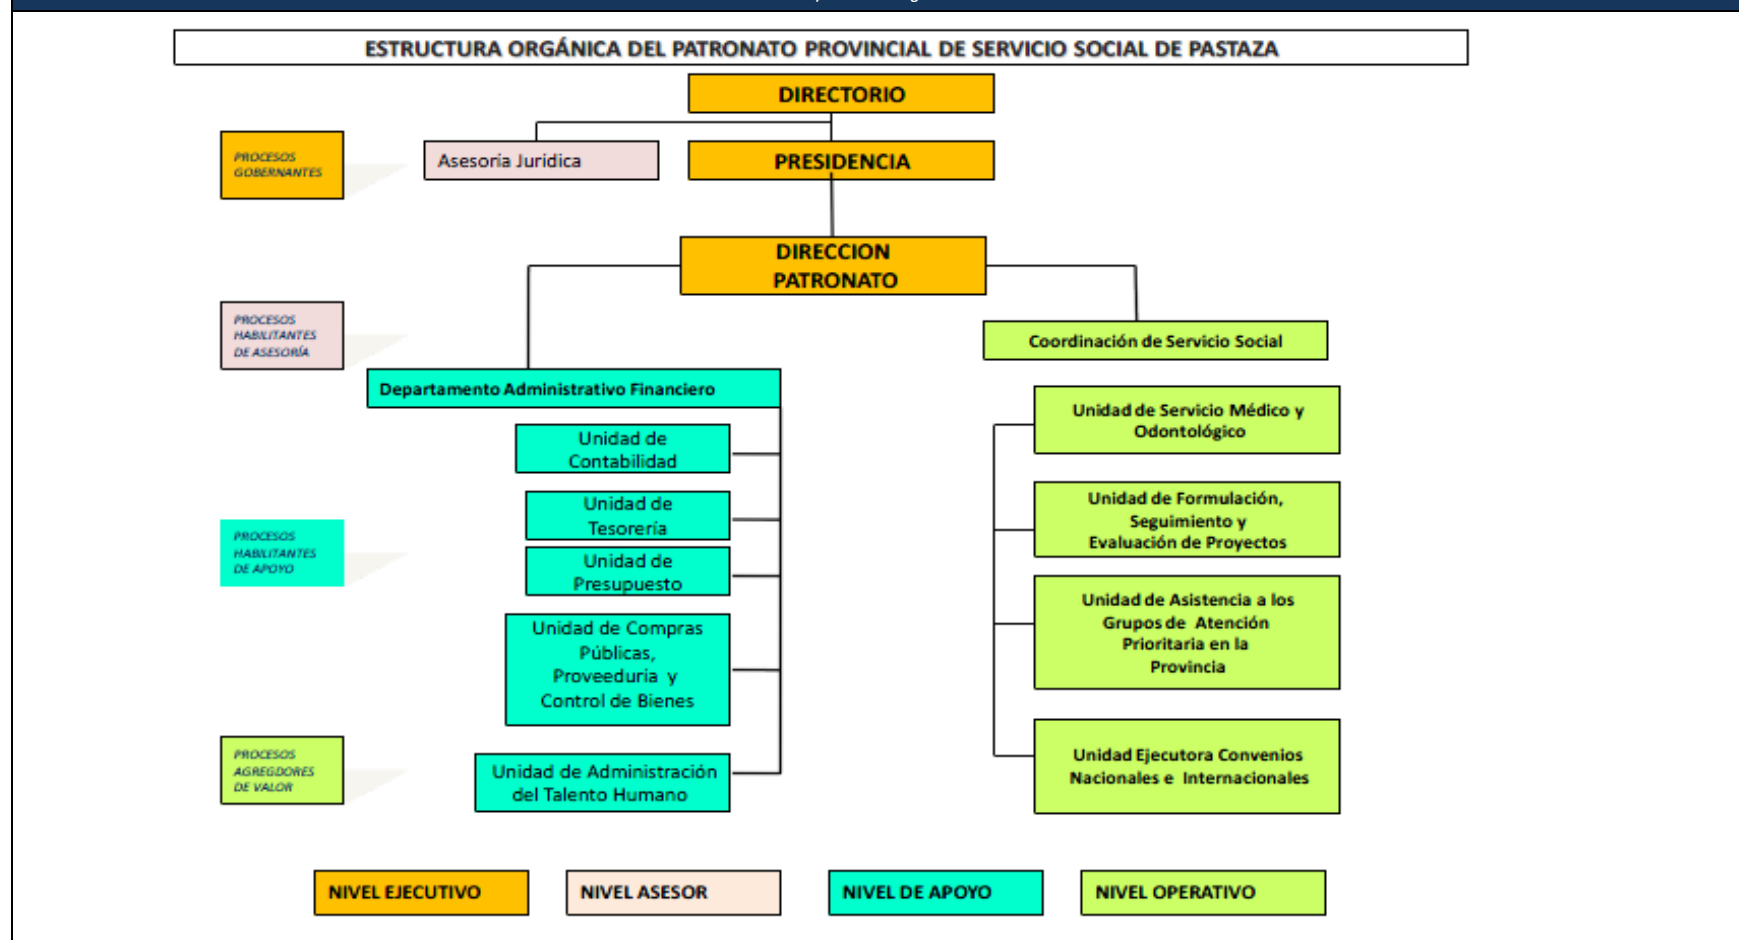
ESTRUCTURA ORGÁNICA DEL PATRONATO PROVINCIAL DE SERVICIO SOCIAL DE PASTAZA

DIRECTORIO

PROCESOS GOBERNANTES

Asesoria Juridica

PRESIDENCIA

DIRECCION PATRONATO

PROCESOS HABILITANTES DE ASESORÍA

Coordinación de Servicio Social

Departamento Administrativo Financiero

Unidad de Contabilidad

Unidad de Tesorería

Unidad de Presupuesto

Unidad de Compras Públicas, Proveeduria y Control de Bienes

Unidad de Administración del Talento Humano

PROCESOS HABILITANTES DE APOYO

PROCESOS AGREGDORES DE VALOR

Unidad de Servicio Médico y Odontológico

Unidad de Formulación, Seguimiento y Evaluación de Proyectos

Unidad de Asistencia a los Grupos de Atención Prioritaria en la Provincia

Unidad Ejecutora Convenios Nacionales e Internacionales

NIVEL EJECUTIVO

NIVEL ASESOR

NIVEL DE APOYO

NIVEL OPERATIVO